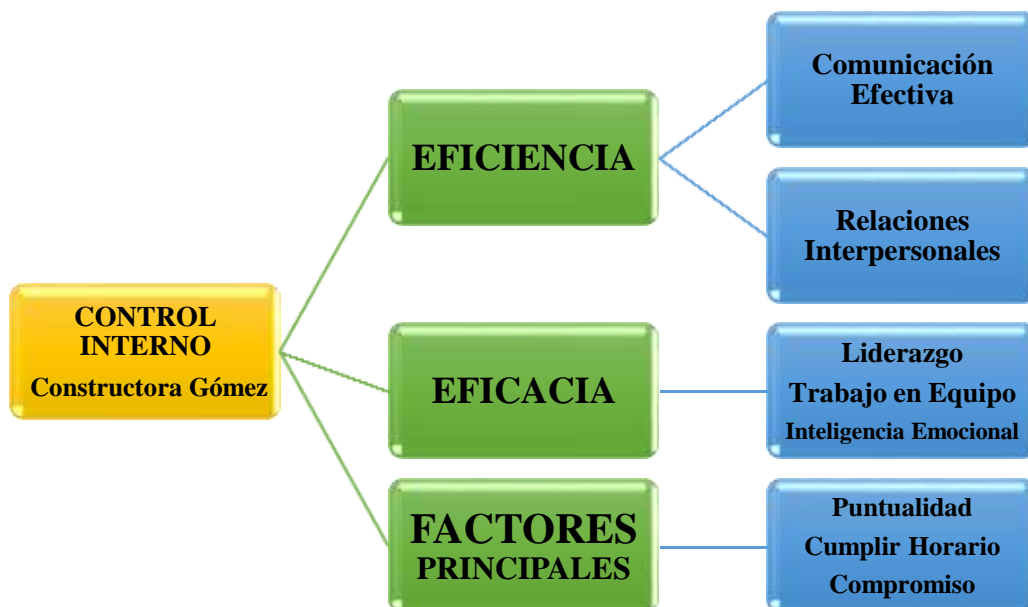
CONTROL INTERNO
Constructora Gómez

EFICIENCIA

Comunicación Efectiva

Relaciones Interpersonales

EFICACIA

Liderazgo
Trabajo en Equipo
Inteligencia Emocional

FACTORES PRINCIPALES

Puntualidad
Cumplir Horario
Compromiso